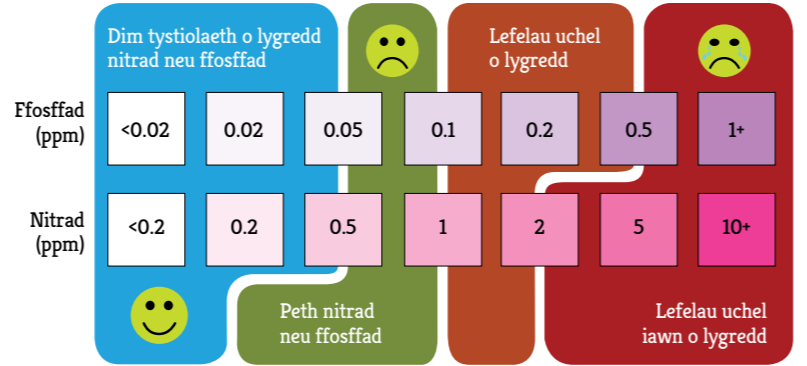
Dim tystiolaeth o lygredd nitrad neu ffosffad

Lefelau uchel o lygredd

| Ffosffad (ppm) | <0.02 | 0.02 | 0.05 | 0.1 | 0.2 | 0.5 | 1+ |
|---|---|---|---|---|---|---|---|
| Nitrad (ppm) | <0.2 | 0.2 | 0.5 | 1 | 2 | 5 | 10+ |

Peth nitrad neu ffosffad

Lefelau uchel iawn o lygredd